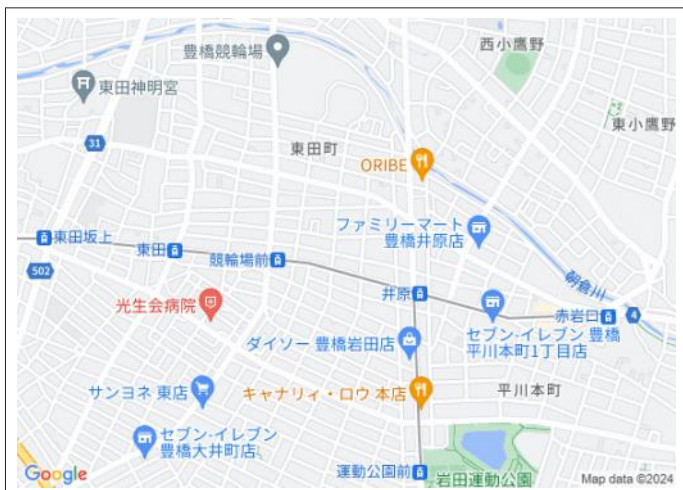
豊橋競輪場
西小鷹野
東田神明宮
東小鷹野
31
東田町
ORIBE
ファミリーマート
豊橋井原店
東田坂上
東田
競輪場前
502
朝倉川
井原
赤岩口
4
光生会病院
セブン-イレブン 豊橋平川本町1丁目店
ダイソー 豊橋岩田店
サンヨネ 東店
キャナリィ・ロウ 本店
平川本町
セブン-イレブン 豊橋大井町店
Google
運動公園前
岩田運動公園
Map data ©2024